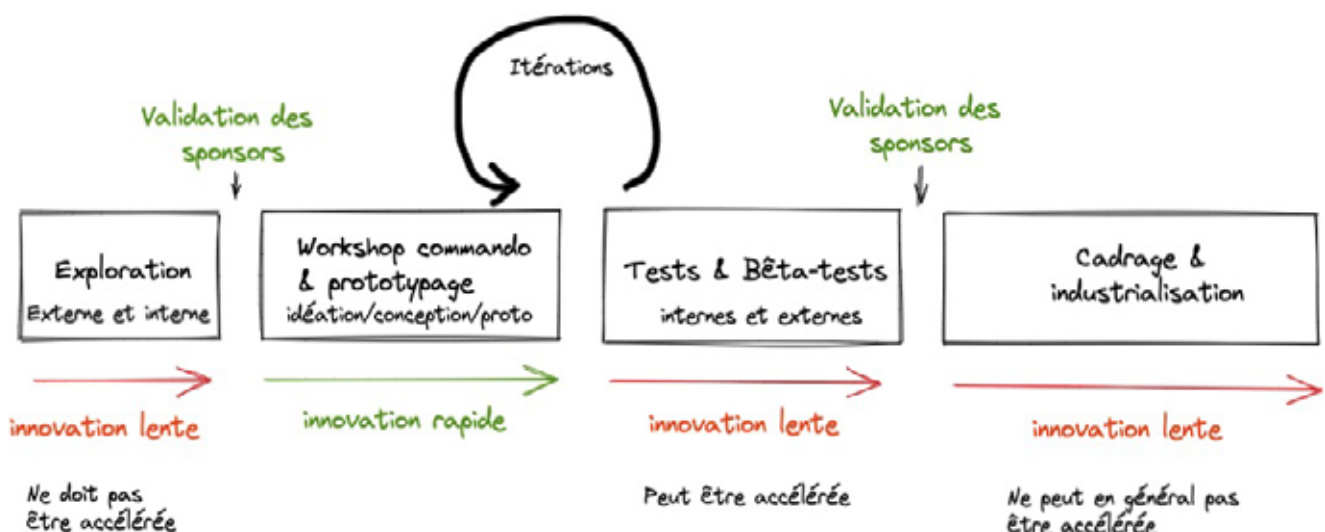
Itérations

Validation des sponsors

Validation des sponsors

Exploration
Externe et interne

Workshop commando & prototypage
idéation/conception/proto

Tests & Bêta-tests
internes et externes

Cadrage & industrialisation

innovation lente

innovation rapide

innovation lente

innovation lente

Ne doit pas être accélérée

Peut être accélérée

Ne peut en général pas être accélérée